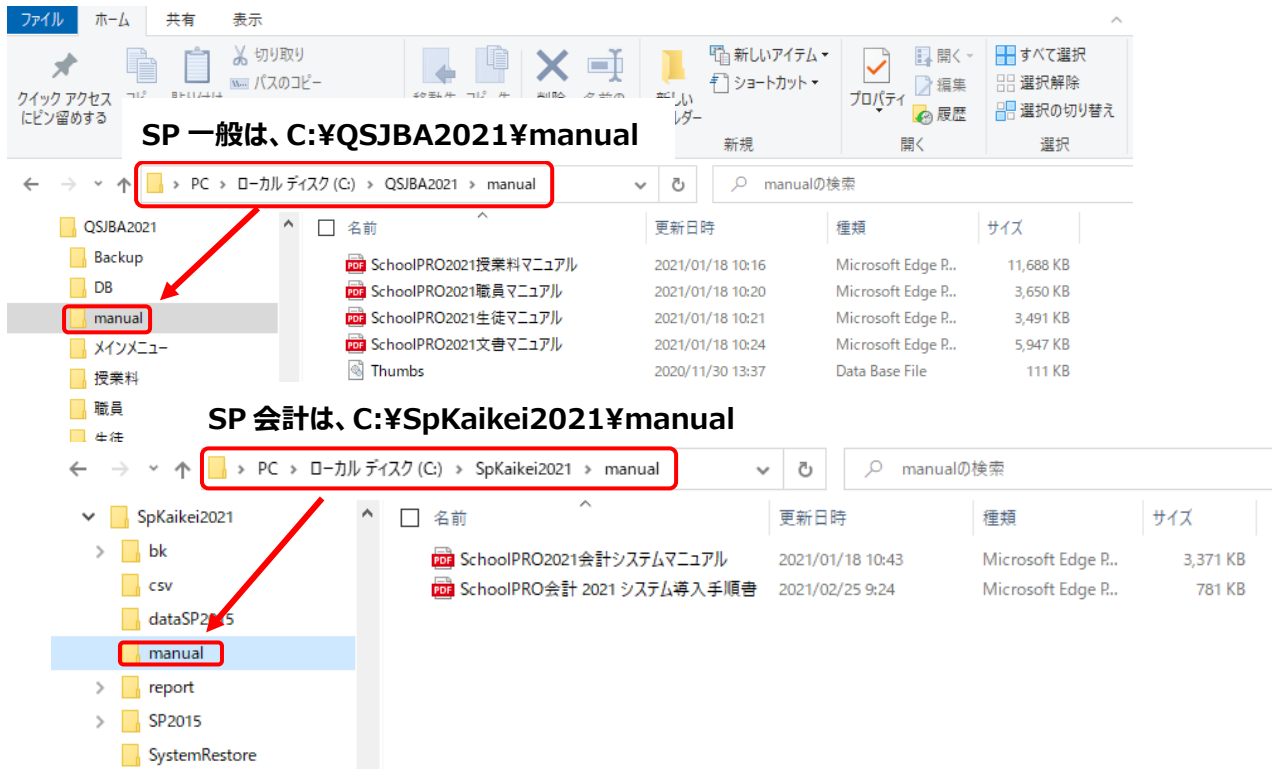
ファイル　ホーム　共有　表示

クイック アクセスにピン留めする　コピー　貼り付け　切り取り　パスのコピー　移動先　コピー先　削除　名前の変更　新しいフォルダー　新しいアイテム　ショートカット　新規　プロパティ　開く　編集　履歴　開く　すべて選択　選択解除　選択の切り替え　選択

SP 一般は、C:¥QSJBA2021¥manual

PC > ローカル ディスク (C:) > QSJBA2021 > manual

manualの検索

QSJBA2021
Backup
DB
manual
メインメニュー
授業料
職員
生徒

| 名前 | 更新日時 | 種類 | サイズ |
|---|---|---|---|
| SchoolPRO2021授業料マニュアル | 2021/01/18 10:16 | Microsoft Edge P... | 11,688 KB |
| SchoolPRO2021職員マニュアル | 2021/01/18 10:20 | Microsoft Edge P... | 3,650 KB |
| SchoolPRO2021生徒マニュアル | 2021/01/18 10:21 | Microsoft Edge P... | 3,491 KB |
| SchoolPRO2021文書マニュアル | 2021/01/18 10:24 | Microsoft Edge P... | 5,947 KB |
| Thumbs | 2020/11/30 13:37 | Data Base File | 111 KB |

SP 会計は、C:¥SpKaikei2021¥manual

PC > ローカル ディスク (C:) > SpKaikei2021 > manual

manualの検索

SpKaikei2021
bk
csv
dataSP2015
manual
report
SP2015
SystemRestore

| 名前 | 更新日時 | 種類 | サイズ |
|---|---|---|---|
| SchoolPRO2021会計システムマニュアル | 2021/01/18 10:43 | Microsoft Edge P... | 3,371 KB |
| SchoolPRO会計 2021 システム導入手順書 | 2021/02/25 9:24 | Microsoft Edge P... | 781 KB |